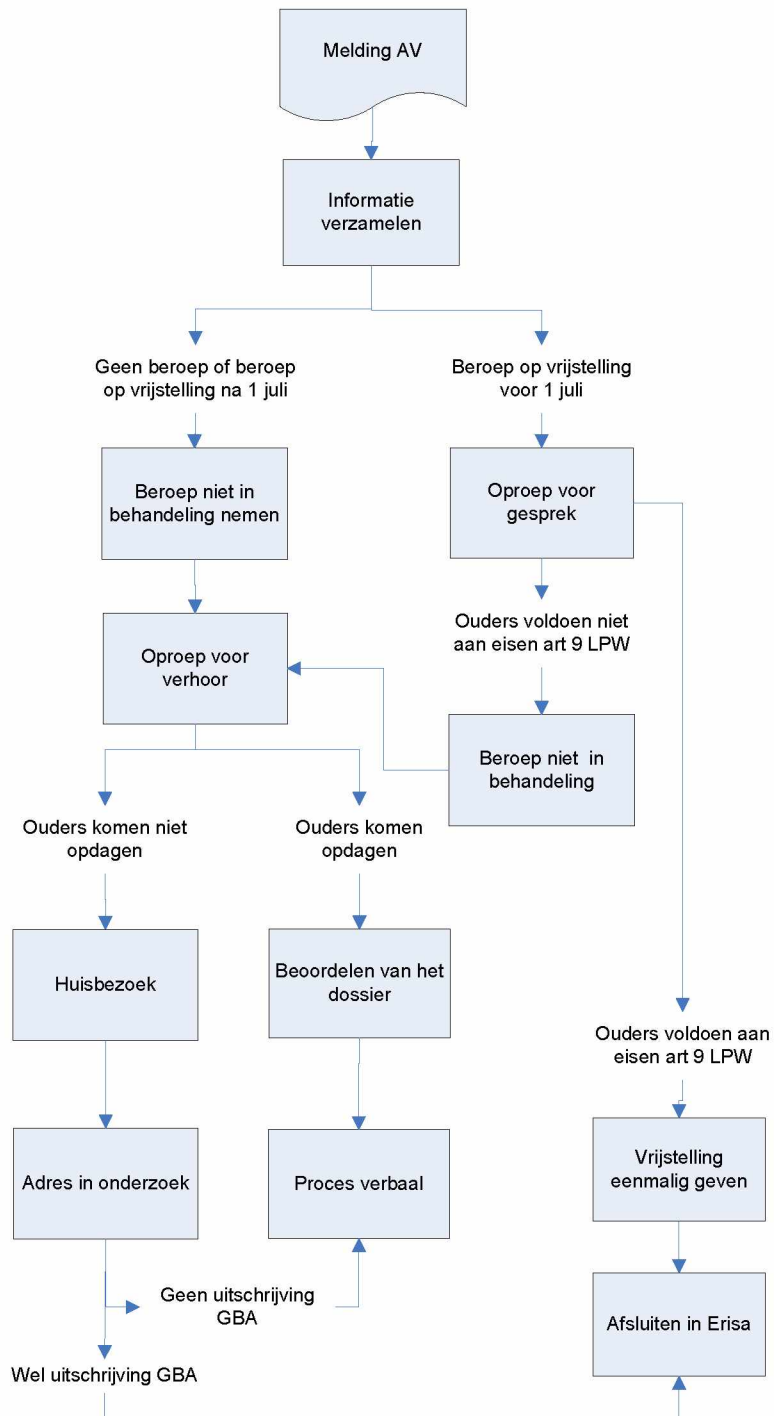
Melding AV

Informatie verzamelen

Geen beroep of beroep op vrijstelling na 1 juli

Beroep op vrijstelling voor 1 juli

Beroep niet in behandeling nemen

Oproep voor gesprek

Ouders voldoen niet aan eisen art 9 LPW

Oproep voor verhoor

Beroep niet in behandeling

Ouders komen niet opdagen

Ouders komen opdagen

Huisbezoek

Beoordelen van het dossier

Ouders voldoen aan eisen art 9 LPW

Adres in onderzoek

Proces verbaal

Vrijstelling eenmalig geven

Geen uitschrijving GBA

Afsluiten in Erisa

Wel uitschrijving GBA